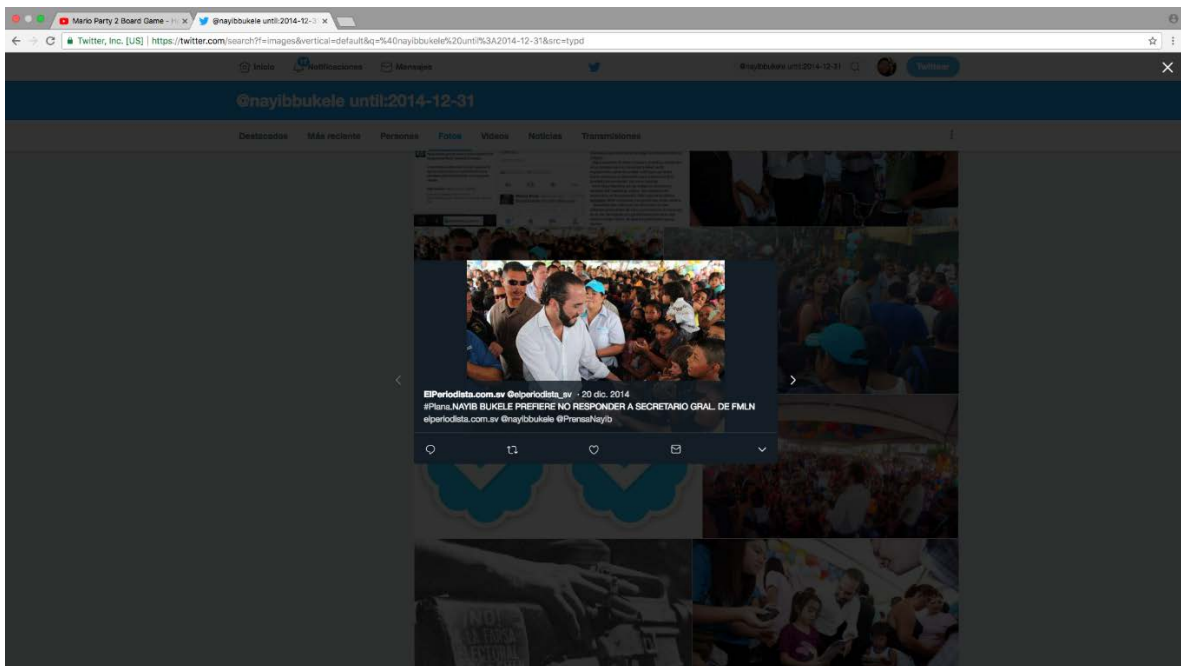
Mario Party 2 Board Game - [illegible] ×
@nayibbukele until:2014-12-3 ×

Twitter, Inc. [US] | https://twitter.com/search?f=images&vertical=default&q=%40nayibbukele%20until%3A2014-12-31&src=typd

Inicio Notificaciones Mensajes @nayibbukele until:2014-12-31 Twittear

@nayibbukele until:2014-12-31

Destacados Más reciente Personas Fotos Videos Noticias Transmisiones

ElPeriodista.com.sv @elperiodista_sv · 20 dic. 2014
#Plana.NAYIB BUKELE PREFIERE NO RESPONDER A SECRETARIO GRAL. DE FMLN
elperiodista.com.sv @nayibbukele @PrensaNayib